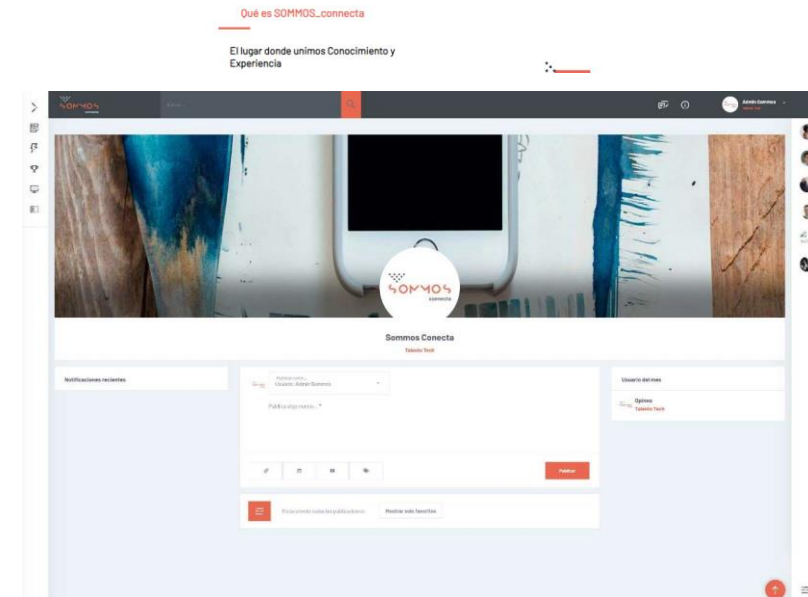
Qué es SOMMOS_connecta

El lugar donde unimos Conocimiento y Experiencia

SOMMOS

Admin Sommos

SOMMOS conecta

Sommos Conecta

Talento Tech

Notificaciones recientes

Publicar como...
Usuario: Admin Sommos

Publica algo nuevo... *

Publicar

Usuario del mes

Opinno
Talento Tech

Mostrar solo favoritos